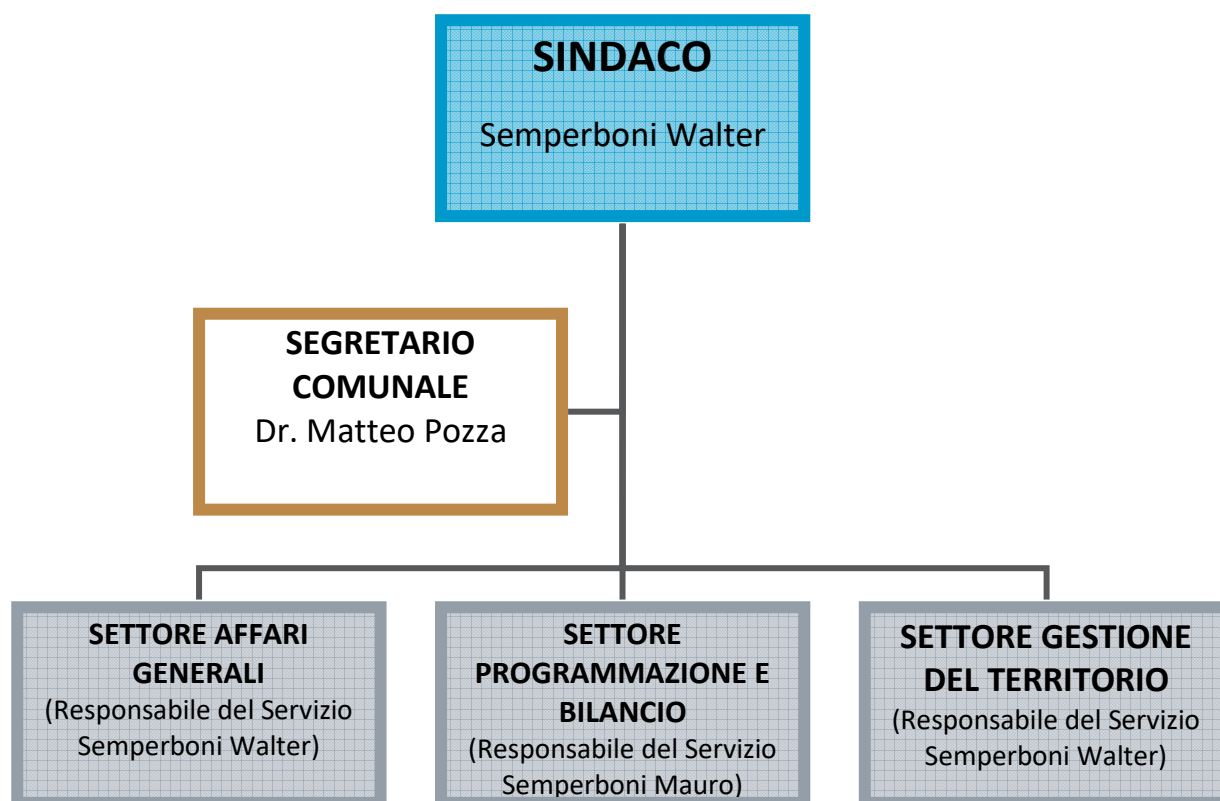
SINDACO
Semperboni Walter

SEGRETARIO COMUNALE
Dr. Matteo Pozza

SETTORE AFFARI GENERALI
(Responsabile del Servizio Semperboni Walter)

SETTORE PROGRAMMAZIONE E BILANCIO
(Responsabile del Servizio Semperboni Mauro)

SETTORE GESTIONE DEL TERRITORIO
(Responsabile del Servizio Semperboni Walter)